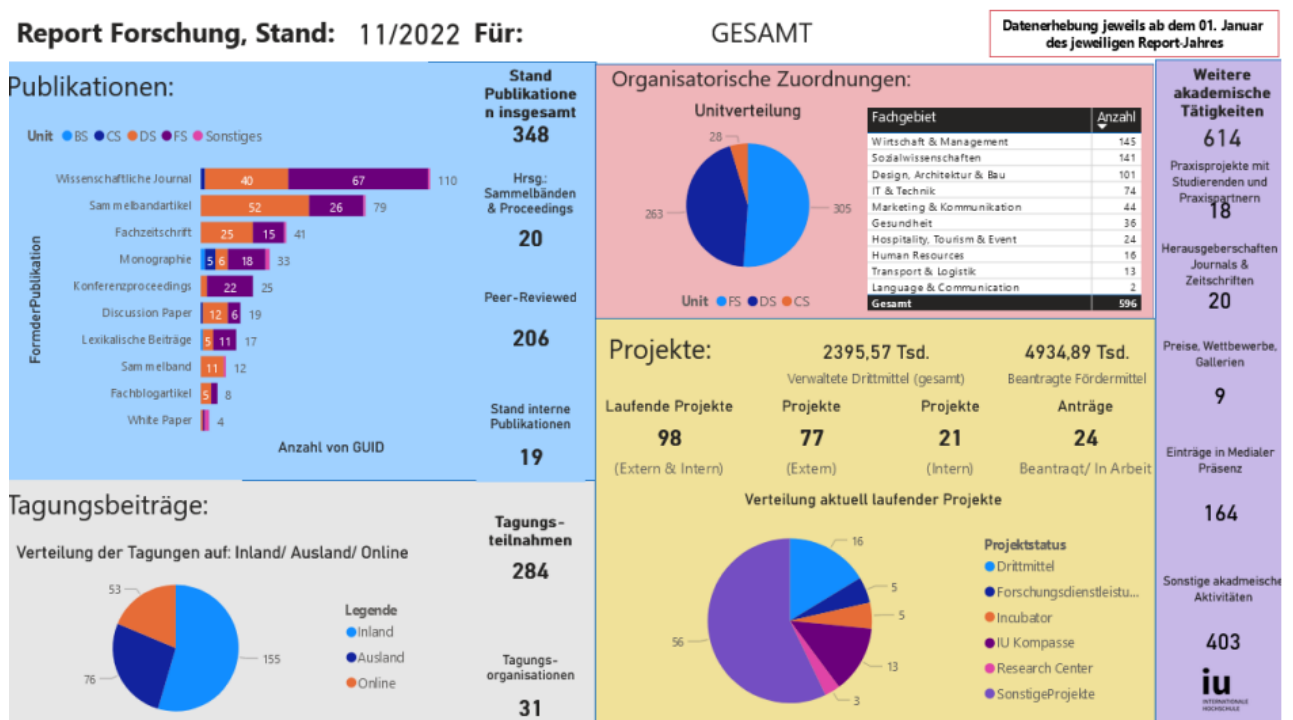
Report Forschung, Stand: 11/2022 Für: GESAMT

Datenerhebung jeweils ab dem 01. Januar des jeweiligen Report-Jahres

Publikationen:

Unit ● BS ● CS ● DS ● FS ● Sonstiges

FormderPublikation

Wissenschaftliche Journal 40 67 110
Sammelbandartikel 52 26 79
Fachzeitschrift 25 15 41
Monographie 5 6 18 33
Konferenzproceedings 22 25
Discussion Paper 12 6 19
Lexikalische Beiträge 5 11 17
Sammelband 11 12
Fachblogartikel 5 8
White Paper 4

Anzahl von GUID

Stand Publikationen insgesamt
348

Hrsg.: Sammelbänden & Proceedings
20

Peer-Reviewed
206

Stand interne Publikationen
19

Organisatorische Zuordnungen:

Unitverteilung

28
263
305

Unit ● FS ● DS ● CS

| Fachgebiet | Anzahl |
|---|---|
| Wirtschaft & Management | 145 |
| Sozialwissenschaften | 141 |
| Design, Architektur & Bau | 101 |
| IT & Technik | 74 |
| Marketing & Kommunikation | 44 |
| Gesundheit | 36 |
| Hospitality, Tourism & Event | 24 |
| Human Resources | 16 |
| Transport & Logistik | 13 |
| Language & Communication | 2 |
| Gesamt | 596 |

Weitere akademische Tätigkeiten
614

Praxisprojekte mit Studierenden und Praxispartnern
18

Herausgeberschaften Journals & Zeitschriften
20

Preise, Wettbewerbe, Gallerien
9

Einträge in Medialer Präsenz
164

Sonstige akadmeische Aktivitäten
403

iu INTERNATIONALE HOCHSCHULE

Projekte:

2395,57 Tsd.
Verwaltete Drittmittel (gesamt)

4934,89 Tsd.
Beantragte Fördermittel

Laufende Projekte
98
(Extern & Intern)

Projekte
77
(Extern)

Projekte
21
(Intern)

Anträge
24
Beantragt/ In Arbeit

Verteilung aktuell laufender Projekte

16
5
5
13
3
56

Projektstatus
● Drittmittel
● Forschungsdienstleistu...
● Incubator
● IU Kompasse
● Research Center
● SonstigeProjekte

Tagungsbeiträge:

Verteilung der Tagungen auf: Inland/ Ausland/ Online

53
155
76

Legende
● Inland
● Ausland
● Online

Tagungs-teilnahmen
284

Tagungs-organisationen
31